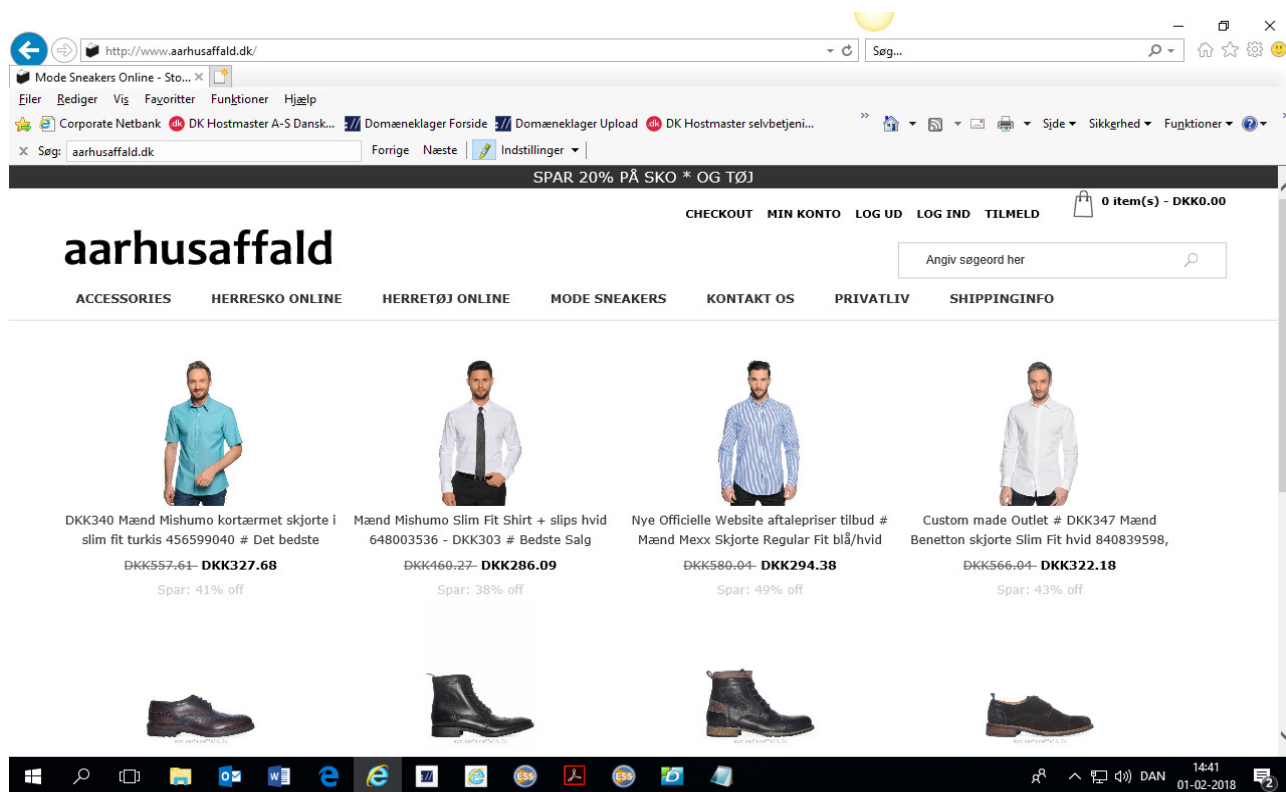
http://www.aarhusaffald.dk/
Søg...
Mode Sneakers Online - Sto... ×
Filer Rediger Vis Favoritter Funktioner Hjælp
Corporate Netbank DK Hostmaster A-S Dansk... Domæneklager Forside Domæneklager Upload DK Hostmaster selvbetjeni...
Side Sikkerhed Funktioner
× Søg: aarhusaffald.dk Forrige Næste Indstillinger

SPAR 20% PÅ SKO * OG TØJ

CHECKOUT MIN KONTO LOG UD LOG IND TILMELD
0 item(s) - DKK0.00

aarhusaffald

Angiv søgeord her

ACCESSORIES HERRESKO ONLINE HERRETØJ ONLINE MODE SNEAKERS KONTAKT OS PRIVATLIV SHIPPINGINFO

DKK340 Mænd Mishumo kortærmet skjorte i slim fit turkis 456599040 # Det bedste
~~DKK557.61~~ DKK327.68
Spar: 41% off

Mænd Mishumo Slim Fit Shirt + slips hvid 648003536 - DKK303 # Bedste Salg
~~DKK460.27~~ DKK286.09
Spar: 38% off

Nye Officielle Website aftalepriser tilbud # Mænd Mexx Skjorte Regular Fit blå/hvid
~~DKK580.04~~ DKK294.38
Spar: 49% off

Custom made Outlet # DKK347 Mænd Benetton skjorte Slim Fit hvid 840839598,
~~DKK566.04~~ DKK322.18
Spar: 43% off

DAN 14:41 01-02-2018 2